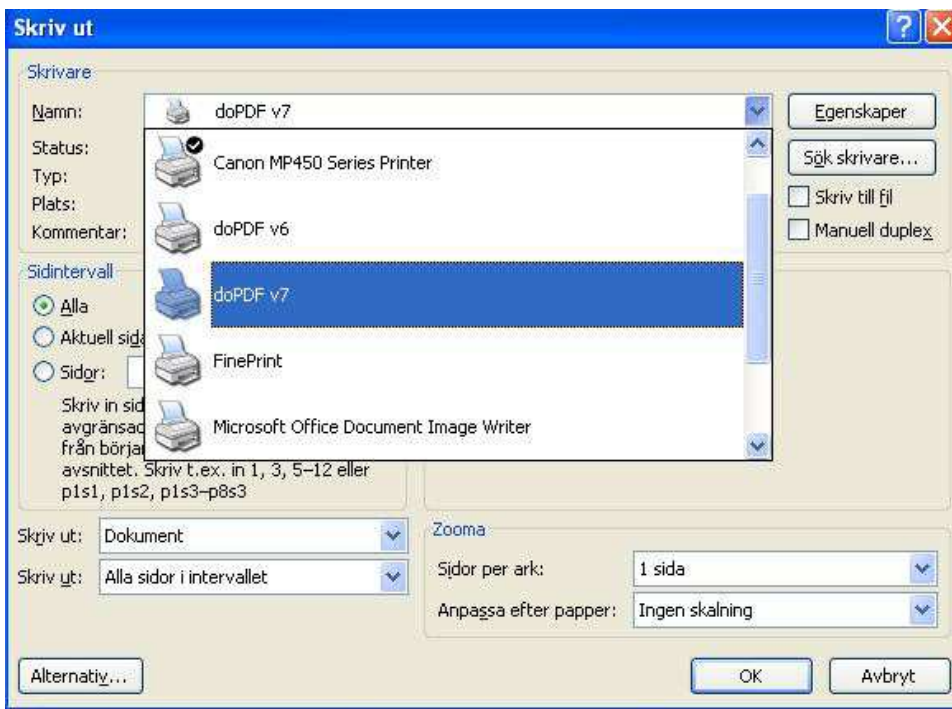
Skriv ut

?

Skrivare

Namn: doPDF v7

Status:

Typ:

Plats:

Kommentar:

Canon MP450 Series Printer

doPDF v6

doPDF v7

FinePrint

Microsoft Office Document Image Writer

Egenskaper

Sök skrivare...

Skriv till fil

Manuell duplex

Sidintervall

Alla

Aktuell sida

Sidor:

Skriv in sid avgränsad från börja avsnittet. Skriv t.ex. in 1, 3, 5–12 eller p1s1, p1s2, p1s3–p8s3

Skriv ut: Dokument

Skriv ut: Alla sidor i intervallet

Zooma

Sidor per ark: 1 sida

Anpassa efter papper: Ingen skalning

Alternativ...

OK

Avbryt